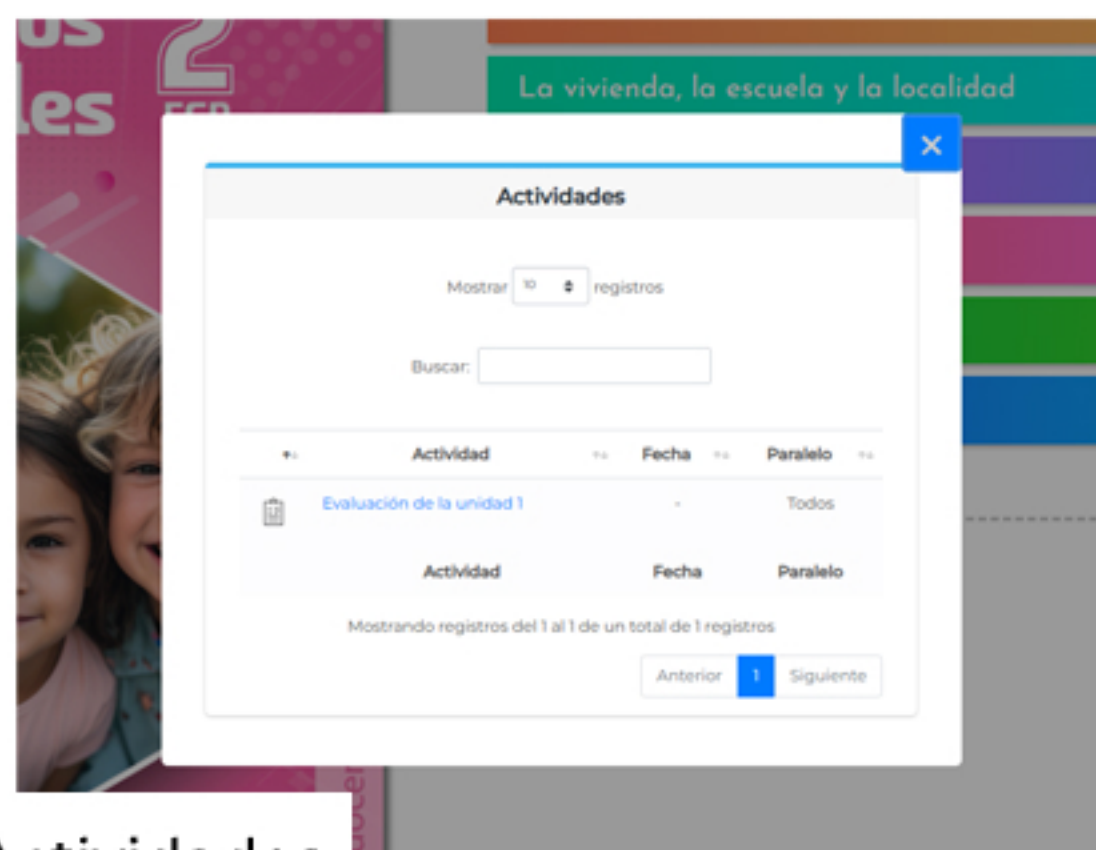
les

La vivienda, la escuela y la localidad

×

Actividades

Mostrar 10 registros

Buscar:

| | Actividad | Fecha | Paralelo |
|---|---|---|---|
| | Evaluación de la unidad 1 | - | Todos |
| | Actividad | Fecha | Paralelo |

Mostrando registros del 1 al 1 de un total de 1 registros

Anterior 1 Siguiente